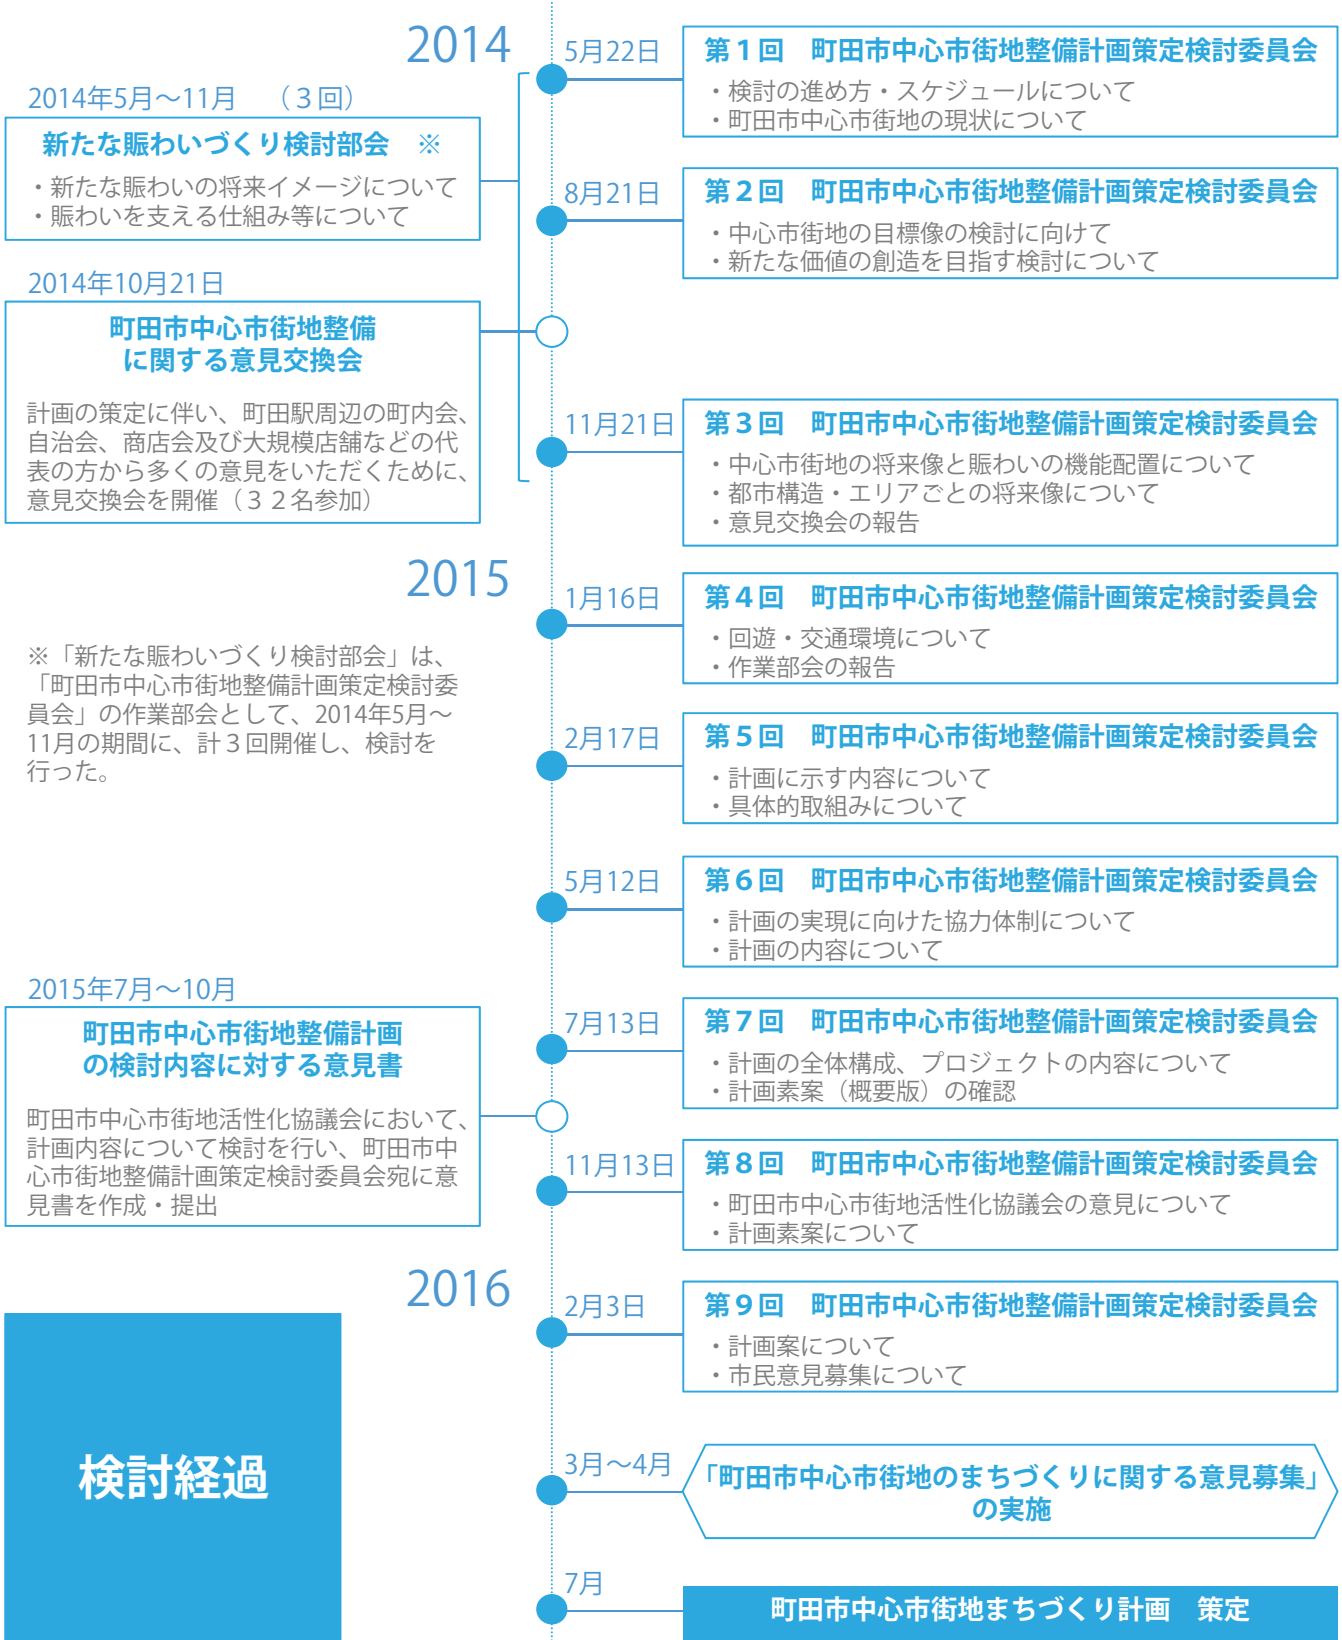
2014

2014年5月～11月　（３回）

新たな賑わいづくり検討部会　※

・新たな賑わいの将来イメージについて
・賑わいを支える仕組み等について

2014年10月21日

町田市中心市街地整備に関する意見交換会

計画の策定に伴い、町田駅周辺の町内会、自治会、商店会及び大規模店舗などの代表の方から多くの意見をいただくために、意見交換会を開催（３２名参加）

5月22日

第１回　町田市中心市街地整備計画策定検討委員会

・検討の進め方・スケジュールについて
・町田市中心市街地の現状について

8月21日

第２回　町田市中心市街地整備計画策定検討委員会

・中心市街地の目標像の検討に向けて
・新たな価値の創造を目指す検討について

11月21日

第３回　町田市中心市街地整備計画策定検討委員会

・中心市街地の将来像と賑わいの機能配置について
・都市構造・エリアごとの将来像について
・意見交換会の報告

2015

※「新たな賑わいづくり検討部会」は、「町田市中心市街地整備計画策定検討委員会」の作業部会として、2014年5月～11月の期間に、計３回開催し、検討を行った。

1月16日

第４回　町田市中心市街地整備計画策定検討委員会

・回遊・交通環境について
・作業部会の報告

2月17日

第５回　町田市中心市街地整備計画策定検討委員会

・計画に示す内容について
・具体的取組みについて

5月12日

第６回　町田市中心市街地整備計画策定検討委員会

・計画の実現に向けた協力体制について
・計画の内容について

2015年7月～10月

町田市中心市街地整備計画の検討内容に対する意見書

町田市中心市街地活性化協議会において、計画内容について検討を行い、町田市中心市街地整備計画策定検討委員会宛に意見書を作成・提出

7月13日

第７回　町田市中心市街地整備計画策定検討委員会

・計画の全体構成、プロジェクトの内容について
・計画素案（概要版）の確認

11月13日

第８回　町田市中心市街地整備計画策定検討委員会

・町田市中心市街地活性化協議会の意見について
・計画素案について

2016

2月3日

第９回　町田市中心市街地整備計画策定検討委員会

・計画案について
・市民意見募集について

検討経過

3月～4月

「町田市中心市街地のまちづくりに関する意見募集」の実施

7月

町田市中心市街地まちづくり計画　策定